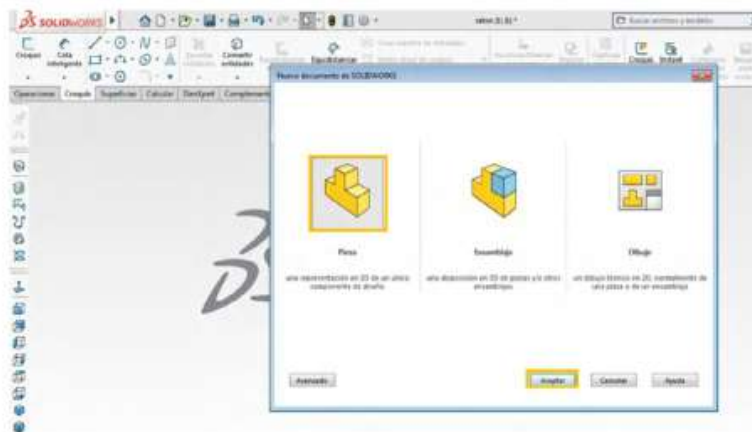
SOLIDWORKS

valve (3).SL *

Buscar archivos y modelos

Croquis

Cota inteligente

Convertir entidades

Equidistanciar

Operaciones | Croquis | Superficies | Calcular | DimXpert | Complementos

Nuevo documento de SOLIDWORKS

Pieza

una representación en 3D de un único componente de diseño

Ensamblaje

una disposición en 3D de piezas y/u otros ensamblajes

Dibujo

un dibujo técnico en 2D, normalmente de una pieza o de un ensamblaje

Avanzado

Aceptar

Cancelar

Ayuda